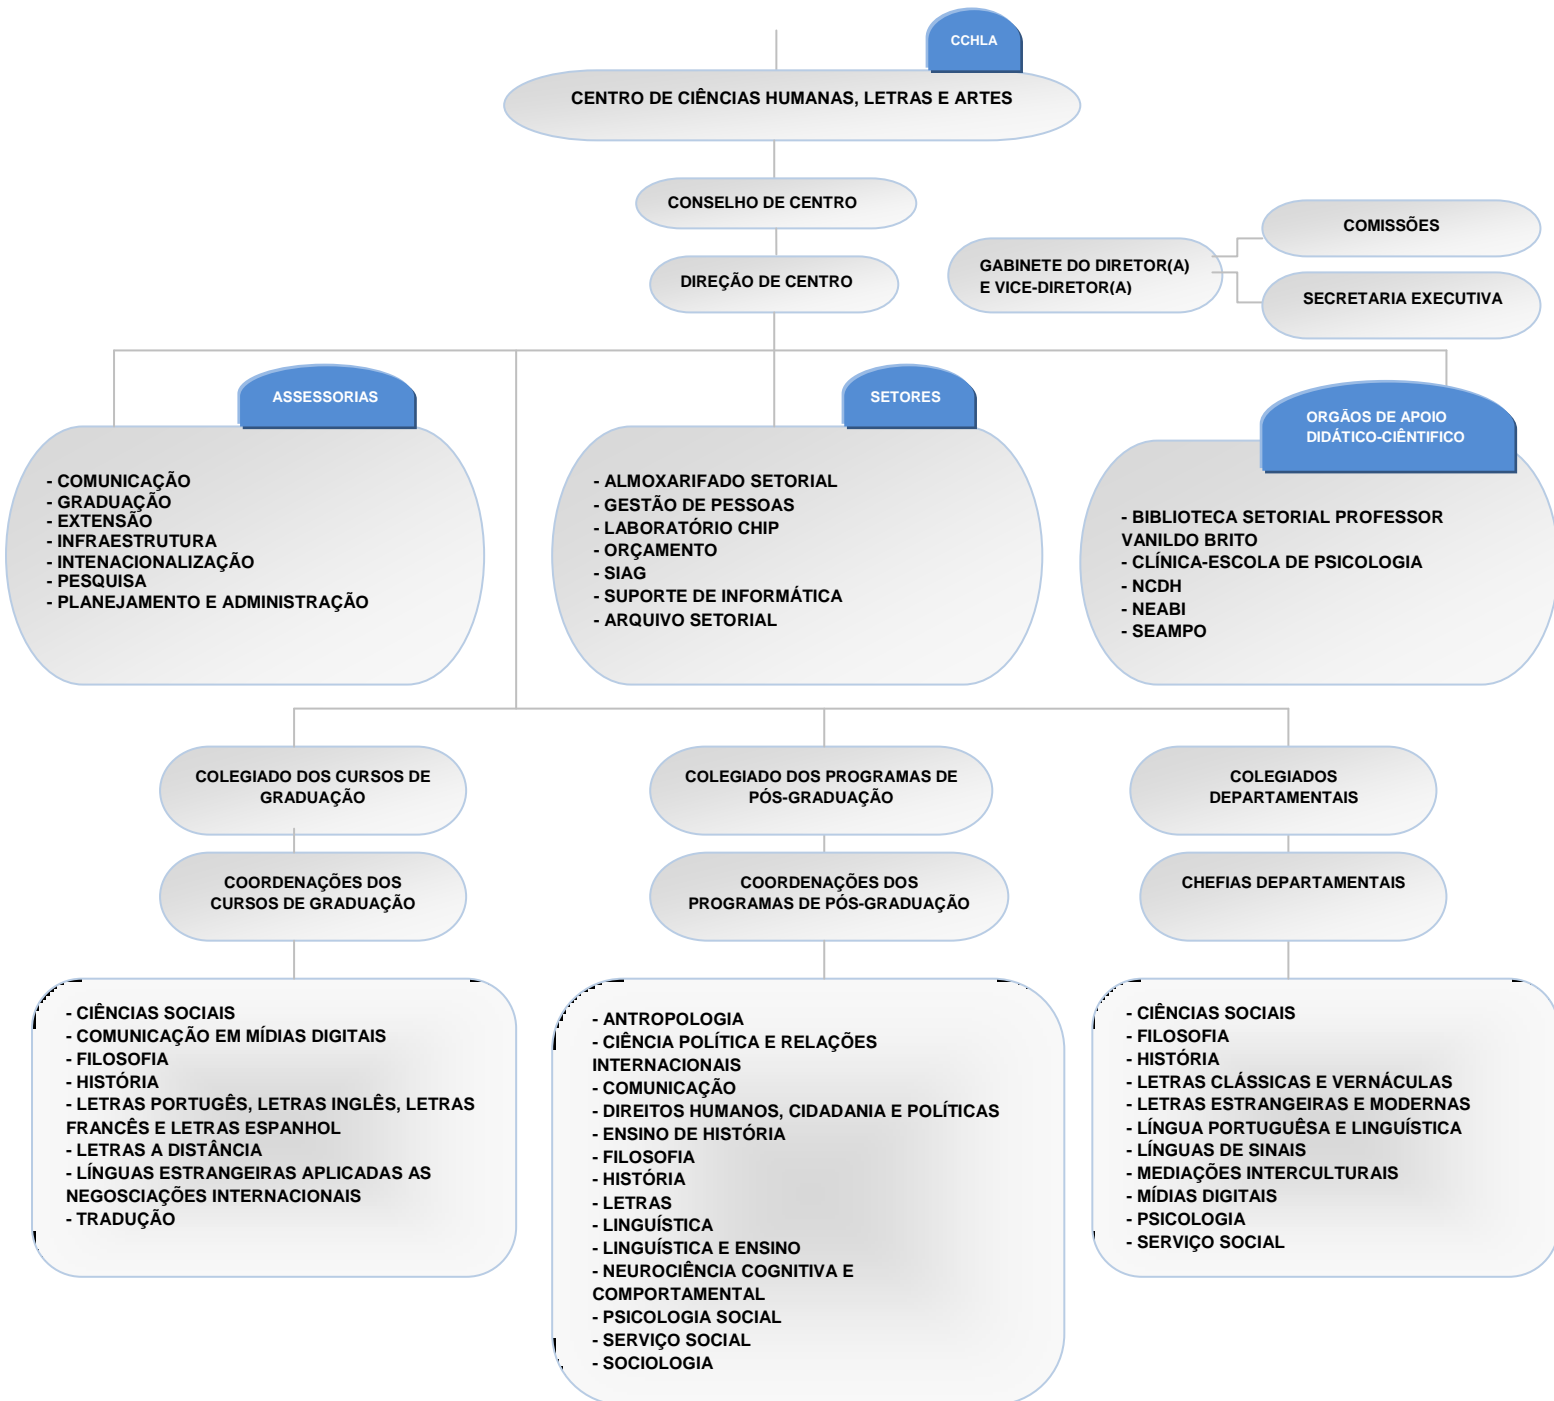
CCHLA

CENTRO DE CIÊNCIAS HUMANAS, LETRAS E ARTES

CONSELHO DE CENTRO

DIREÇÃO DE CENTRO

GABINETE DO DIRETOR(A) E VICE-DIRETOR(A)

COMISSÕES

SECRETARIA EXECUTIVA

ASSESSORIAS

- COMUNICAÇÃO
- GRADUAÇÃO
- EXTENSÃO
- INFRAESTRUTURA
- INTENACIONALIZAÇÃO
- PESQUISA
- PLANEJAMENTO E ADMINISTRAÇÃO

SETORES

- ALMOXARIFADO SETORIAL
- GESTÃO DE PESSOAS
- LABORATÓRIO CHIP
- ORÇAMENTO
- SIAG
- SUPORTE DE INFORMÁTICA
- ARQUIVO SETORIAL

ORGÃOS DE APOIO DIDÁTICO-CIÊNTIFICO

- BIBLIOTECA SETORIAL PROFESSOR VANILDO BRITO
- CLÍNICA-ESCOLA DE PSICOLOGIA
- NCDH
- NEABI
- SEAMPO

COLEGIADO DOS CURSOS DE GRADUAÇÃO

COORDENAÇÕES DOS CURSOS DE GRADUAÇÃO

- CIÊNCIAS SOCIAIS
- COMUNICAÇÃO EM MÍDIAS DIGITAIS
- FILOSOFIA
- HISTÓRIA
- LETRAS PORTUGÊS, LETRAS INGLÊS, LETRAS FRANCÊS E LETRAS ESPANHOL
- LETRAS A DISTÂNCIA
- LÍNGUAS ESTRANGEIRAS APLICADAS AS NEGOSCIAÇÕES INTERNACIONAIS
- TRADUÇÃO

COLEGIADO DOS PROGRAMAS DE PÓS-GRADUAÇÃO

COORDENAÇÕES DOS PROGRAMAS DE PÓS-GRADUAÇÃO

- ANTROPOLOGIA
- CIÊNCIA POLÍTICA E RELAÇÕES INTERNACIONAIS
- COMUNICAÇÃO
- DIREITOS HUMANOS, CIDADANIA E POLÍTICAS
- ENSINO DE HISTÓRIA
- FILOSOFIA
- HISTÓRIA
- LETRAS
- LINGUÍSTICA
- LINGUÍSTICA E ENSINO
- NEUROCIÊNCIA COGNITIVA E COMPORTAMENTAL
- PSICOLOGIA SOCIAL
- SERVIÇO SOCIAL
- SOCIOLOGIA

COLEGIADOS DEPARTAMENTAIS

CHEFIAS DEPARTAMENTAIS

- CIÊNCIAS SOCIAIS
- FILOSOFIA
- HISTÓRIA
- LETRAS CLÁSSICAS E VERNÁCULAS
- LETRAS ESTRANGEIRAS E MODERNAS
- LÍNGUA PORTUGUÊSA E LINGUÍSTICA
- LÍNGUAS DE SINAIS
- MEDIAÇÕES INTERCULTURAIS
- MÍDIAS DIGITAIS
- PSICOLOGIA
- SERVIÇO SOCIAL